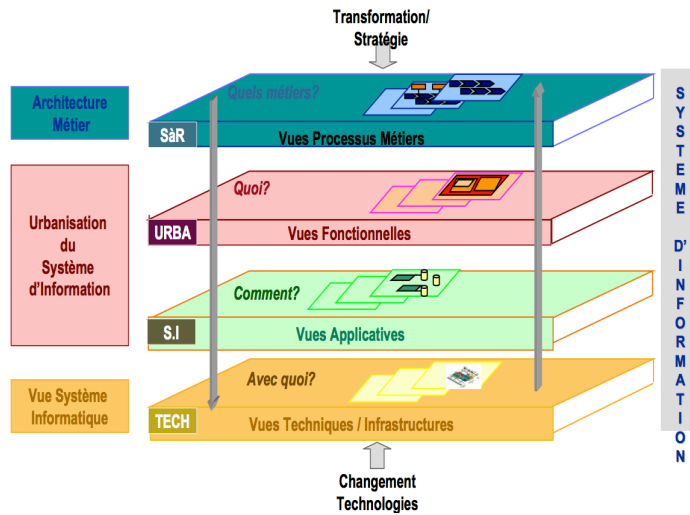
Transformation/
Stratégie

Architecture Métier

Quels métiers?

SàR

Vues Processus Métiers

Urbanisation du Système d'Information

Quoi?

URBA

Vues Fonctionnelles

Comment?

S.I

Vues Applicatives

Vue Système Informatique

Avec quoi?

TECH

Vues Techniques / Infrastructures

Changement
Technologies

SYSTEME D'INFORMATION